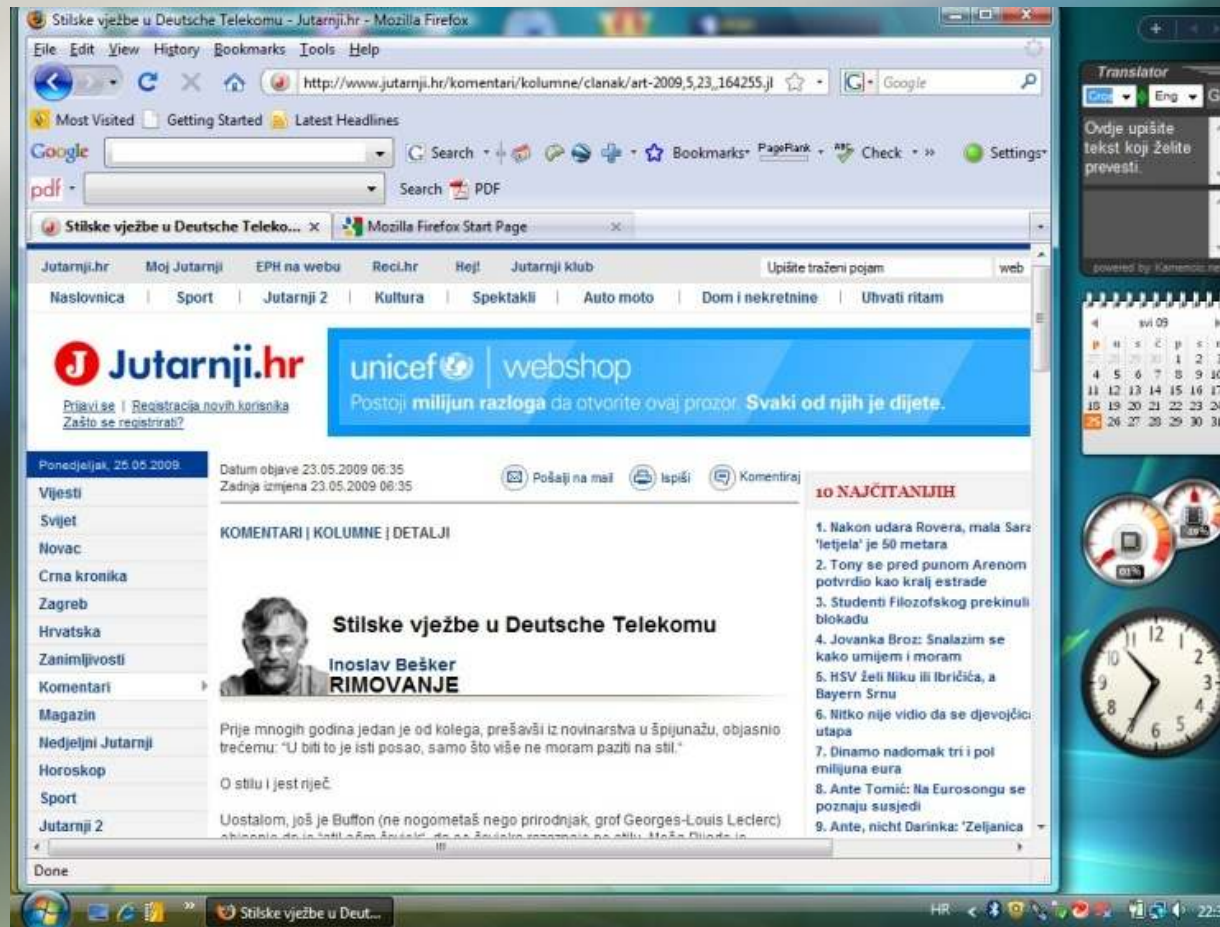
Stilske vježbe u Deutsche Telekomu - Jutarnji.hr - Mozilla Firefox

File Edit View History Bookmarks Tools Help

http://www.jutarnji.hr/komentari/kolumne/clanak/art-2009,5,23,,164255.jl

Google

Most Visited Getting Started Latest Headlines

Google Search Bookmarks PageRank Check Settings

pdf Search PDF

Stilske vježbe u Deutsche Teleko... × Mozilla Firefox Start Page ×

Jutarnji.hr Moj Jutarnji EPH na webu Reci.hr Hej! Jutarnji klub Upišite traženi pojam web

Naslovnica | Sport | Jutarnji 2 | Kultura | Spektakli | Auto moto | Dom i nekretnine | Uhvati ritam

Jutarnji.hr

Prijavi se | Registracija novih korisnika
Zašto se registrirati?

unicef | webshop
Postoji milijun razloga da otvorite ovaj prozor. Svaki od njih je dijete.

Ponedjeljak, 25.05.2009.
Vijesti
Svijet
Novac
Crna kronika
Zagreb
Hrvatska
Zanimljivosti
Komentari
Magazin
Nedjeljni Jutarnji
Horoskop
Sport
Jutarnji 2

Datum objave 23.05.2009 06:35
Zadnja izmjena 23.05.2009 06:35

Pošalji na mail Ispiši Komentiraj

KOMENTARI | KOLUMNE | DETALJI

Stilske vježbe u Deutsche Telekomu

Inoslav Bešker
RIMOVANJE

Prije mnogih godina jedan je od kolega, prešavši iz novinarstva u špijunažu, objasnio trećemu: "U biti to je isti posao, samo što više ne moram paziti na stil."

O stilu i jest riječ.

Uostalom, još je Buffon (ne nogometaš nego prirodnjak, grof Georges-Louis Leclerc) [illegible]

10 NAJČITANIJIH

1. Nakon udara Rovera, mala Sara 'letjela' je 50 metara
2. Tony se pred punom Arenom potvrdio kao kralj estrade
3. Studenti Filozofskog prekinuli blokadu
4. Jovanka Broz: Snalazim se kako umijem i moram
5. HSV želi Niku ili Ibričića, a Bayern Srnu
6. Nitko nije vidio da se djevojčica utapa
7. Dinamo nadomak tri i pol milijuna eura
8. Ante Tomić: Na Eurosongu se poznaju susjedi
9. Ante, nicht Darinka: 'Zeljanica

Done

Translator
Cro Eng
Ovdje upišite tekst koji želite prevesti.
powered by Kameleon

svi 09
p u s č p s n
1 2 3
4 5 6 7 8 9 10
11 12 13 14 15 16 17
18 19 20 21 22 23 24
25 26 27 28 29 30 31

01%

Stilske vježbe u Deut...

HR 22: